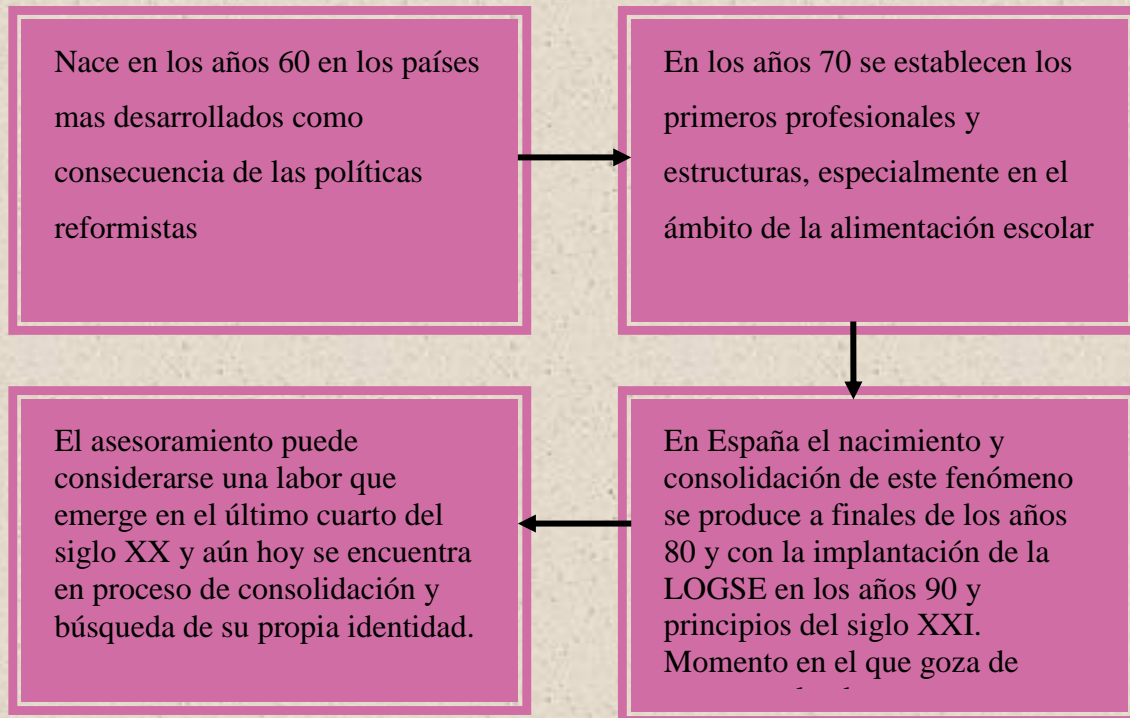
Nace en los años 60 en los países mas desarrollados como consecuencia de las políticas reformistas

En los años 70 se establecen los primeros profesionales y estructuras, especialmente en el ámbito de la alimentación escolar

En España el nacimiento y consolidación de este fenómeno se produce a finales de los años 80 y con la implantación de la LOGSE en los años 90 y principios del siglo XXI. Momento en el que goza de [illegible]

El asesoramiento puede considerarse una labor que emerge en el último cuarto del siglo XX y aún hoy se encuentra en proceso de consolidación y búsqueda de su propia identidad.